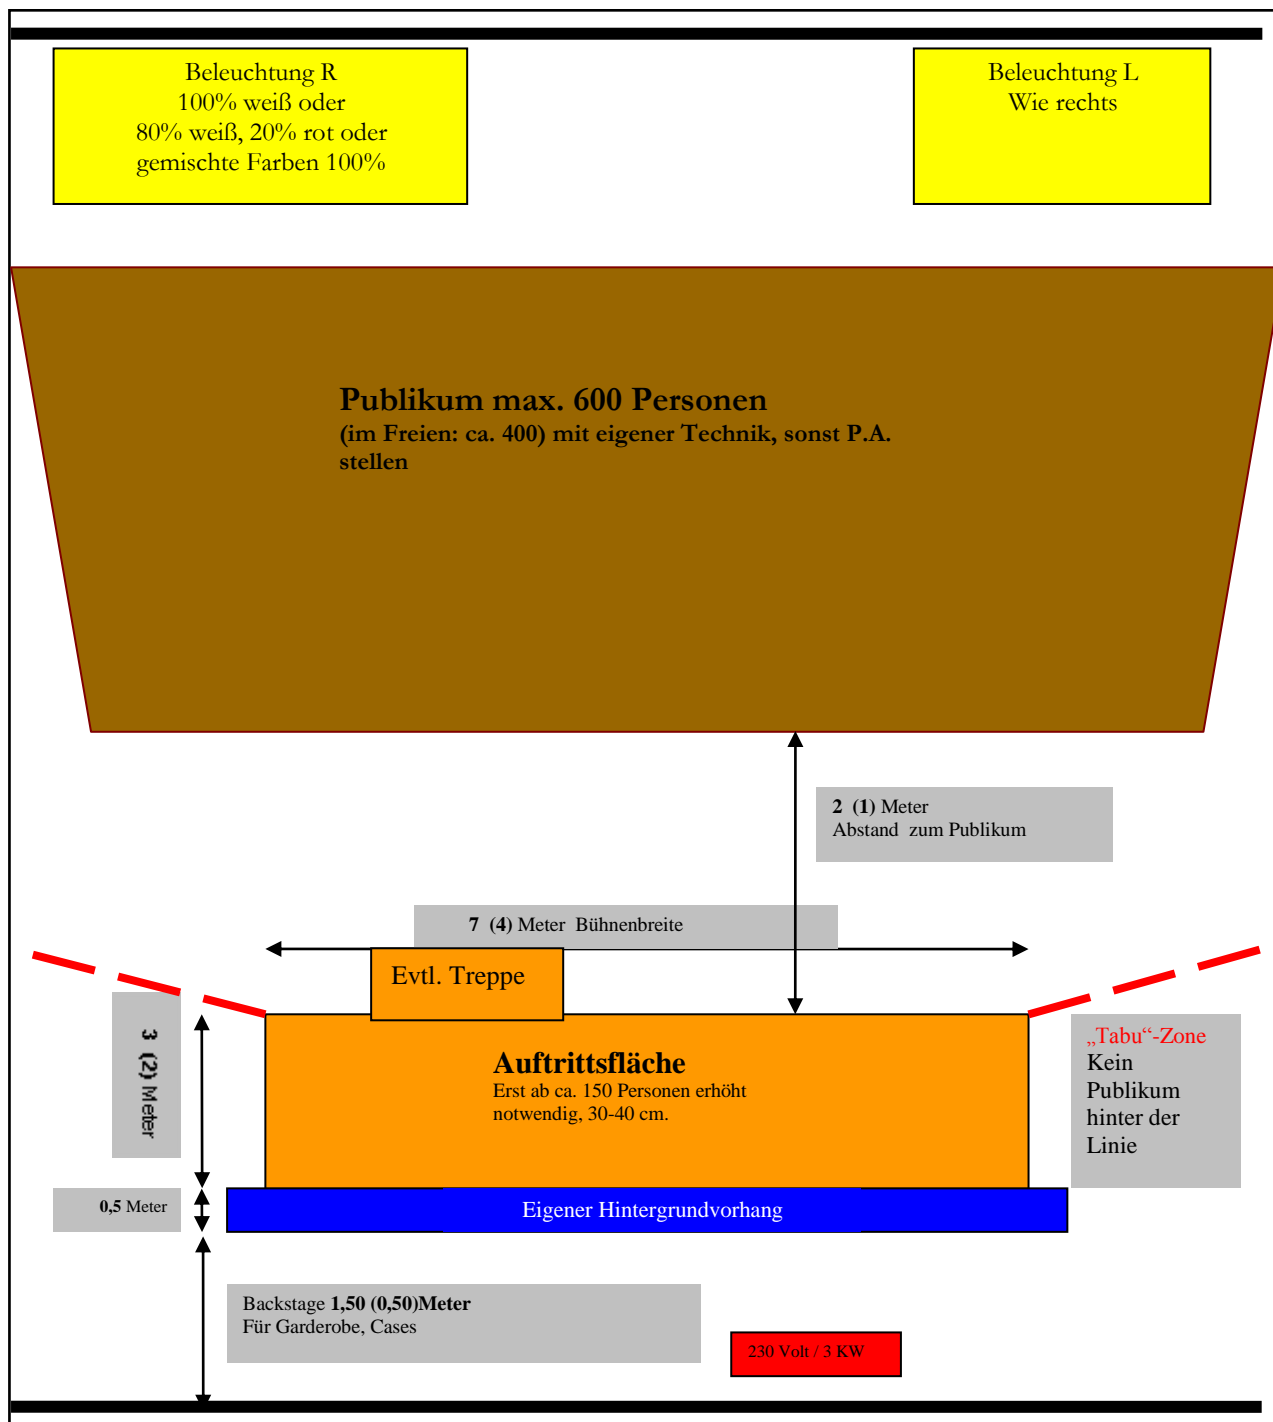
Beleuchtung R
100% weiß oder
80% weiß, 20% rot oder
gemischte Farben 100%

Beleuchtung L
Wie rechts

Publikum max. 600 Personen
(im Freien: ca. 400) mit eigener Technik, sonst P.A. stellen

2 (1) Meter
Abstand zum Publikum

7 (4) Meter Bühnenbreite

Evtl. Treppe

3 (2) Meter

Auftrittsfläche
Erst ab ca. 150 Personen erhöht notwendig, 30-40 cm.

„Tabu"-Zone
Kein Publikum hinter der Linie

0,5 Meter

Eigener Hintergrundvorhang

Backstage 1,50 (0,50)Meter
Für Garderobe, Cases

230 Volt / 3 KW